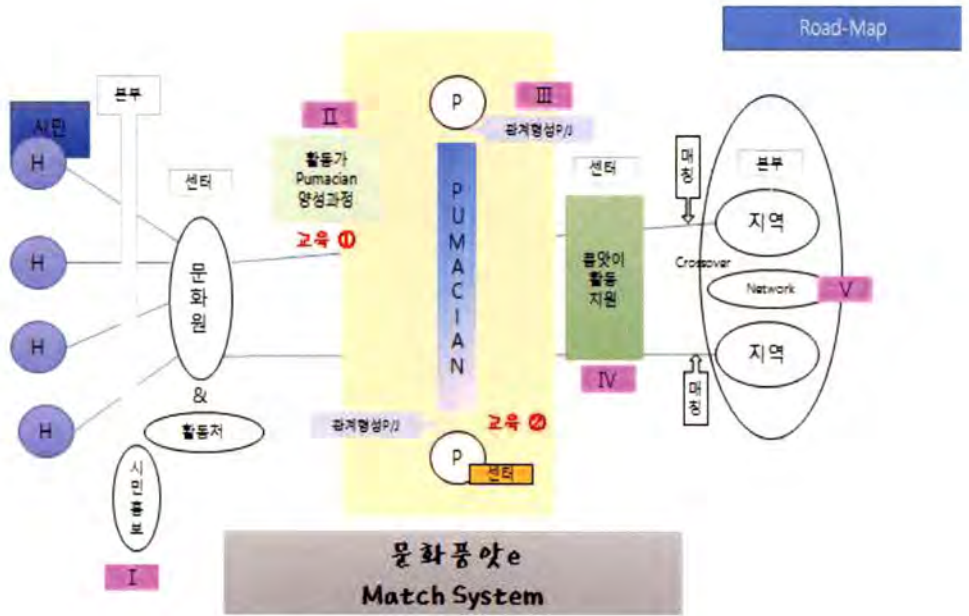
Road-Map

본부

시민

H

H

H

H

센터

문화원

&

활동처

시민홍보

I

II

활동가 Pumacian 양성과정

교육 ①

P

III

관계형성P/J

PUMACIAN

관계형성P/J

교육 ②

P

센터

센터

품앗이 활동 지원

IV

매칭

본부

지역

Crossover

Network

V

지역

매칭

문화품앗e

Match System